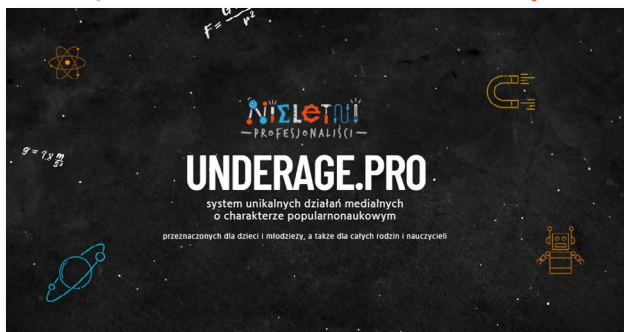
$F = \frac{G}{r^2}$

$g = 9,8 \frac{m}{s^2}$

NIELETNI
PROFESJONALIŚCI

UNDERAGE.PRO

system unikalnych działań medialnych o charakterze popularnonaukowym

przeznaczonych dla dzieci i młodzieży, a także dla całych rodzin i nauczycieli